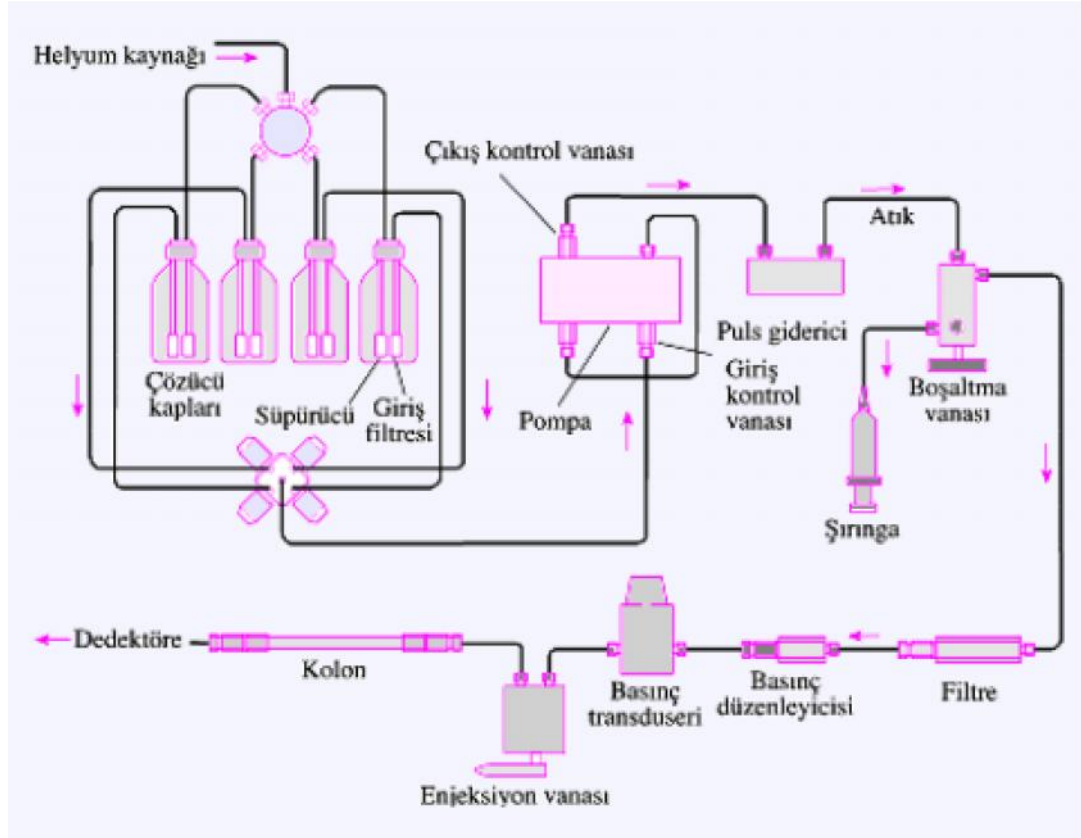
Helyum kaynağı

Çıkış kontrol vanası

Atık

Puls giderici

Çözücü kapları

Süpürücü

Giriş filtresi

Pompa

Giriş kontrol vanası

Boşaltma vanası

Şırınga

Dedektöre

Kolon

Basınç transduseri

Basınç düzenleyicisi

Filtre

Enjeksiyon vanası